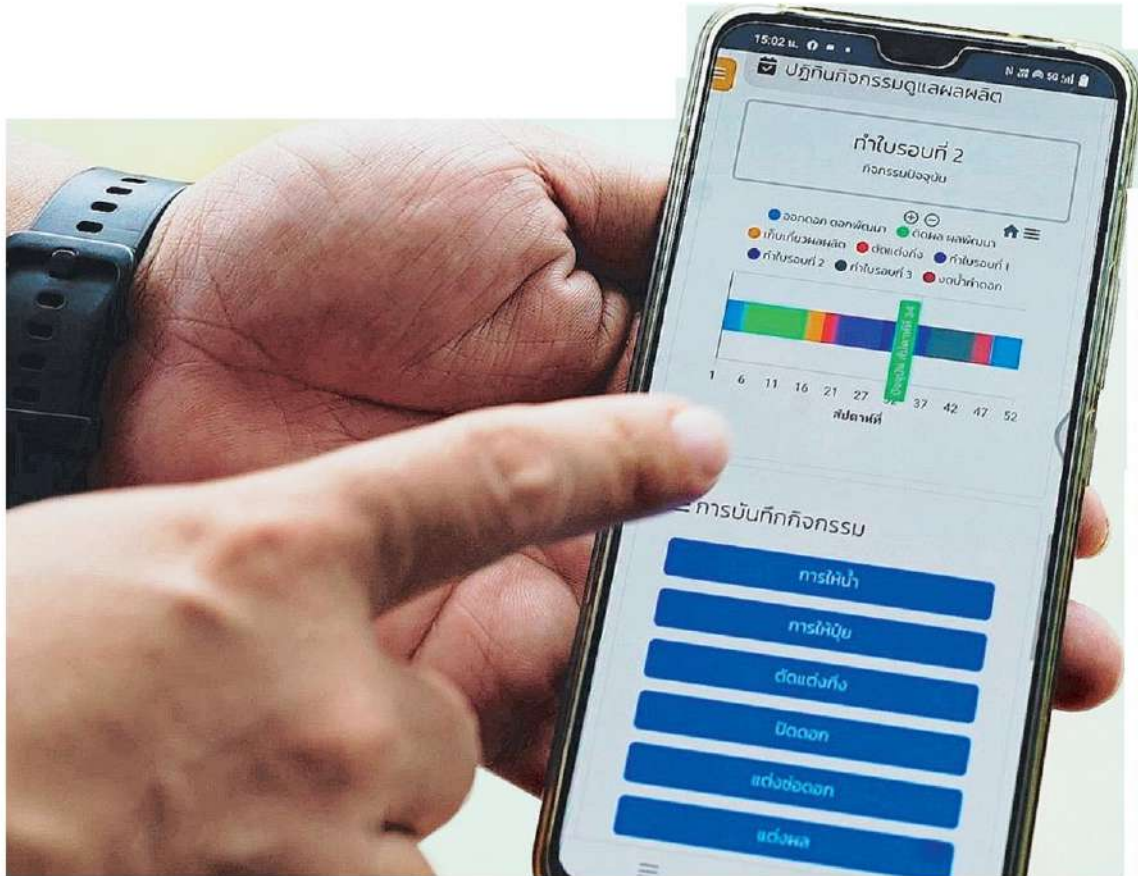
15:02 น.

ปฏิทินกิจกรรมดูแลผลผลิต

ทำใบรอบที่ 2
กิจกรรมปัจจุบัน

ออกดอก ดอกพัฒนา
ติดผล ผลพัฒนา
เก็บเกี่ยวผลผลิต
ตัดแต่งกิ่ง
ทำใบรอบที่ 1
ทำใบรอบที่ 2
ทำใบรอบที่ 3
งดน้ำทำดอก

ปัจจุบัน สัปดาห์ที่ 34

1 6 11 16 21 27 32 37 42 47 52
สัปดาห์ที่

การบันทึกกิจกรรม

การให้น้ำ

การให้ปุ๋ย

ตัดแต่งกิ่ง

ปิดดอก

แต่งช่อดอก

แต่งผล